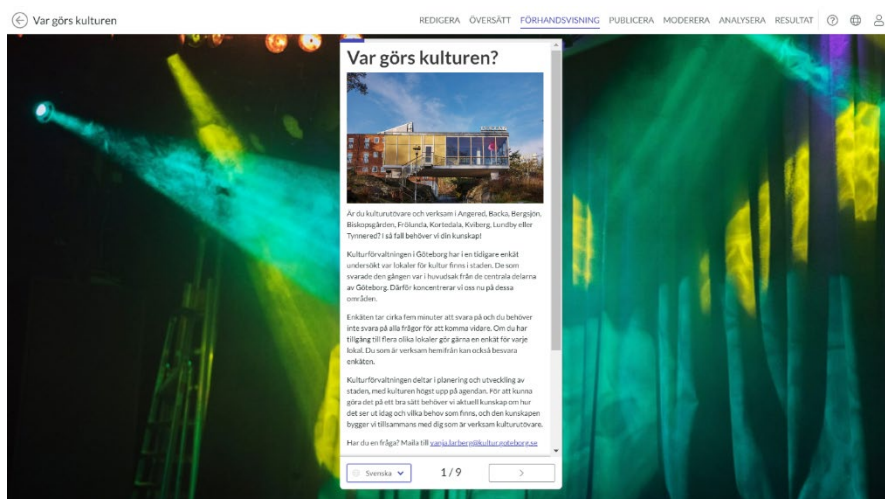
Var görs kulturen

REDIGERA ÖVERSÄTT FÖRHANDSVISNING PUBLICERA MODERERA ANALYSERA RESULTAT

Var görs kulturen?

Är du kulturutövare och verksam i Angered, Backa, Bergsjön, Biskopsgården, Frölunda, Kortedala, Kviberg, Lundby eller Tynnered? I så fall behöver vi din kunskap!

Kulturförvaltningen i Göteborg har i en tidigare enkät undersökt var lokaler för kultur finns i staden. De som svarade den gången var i huvudsak från de centrala delarna av Göteborg. Därför koncentrerar vi oss nu på dessa områden.

Enkäten tar cirka fem minuter att svara på och du behöver inte svara på alla frågor för att komma vidare. Om du har tillgång till flera olika lokaler gör gärna en enkät för varje lokal. Du som är verksam hemifrån kan också besvara enkäten.

Kulturförvaltningen deltar i planering och utveckling av staden, med kulturen högst upp på agendan. För att kunna göra det på ett bra sätt behöver vi aktuell kunskap om hur det ser ut idag och vilka behov som finns, och den kunskapen bygger vi tillsammans med dig som är verksam kulturutövare.

Har du en fråga? Maila till sanja.larberg@kultur.goteborg.se

Svenska

1 / 9

>